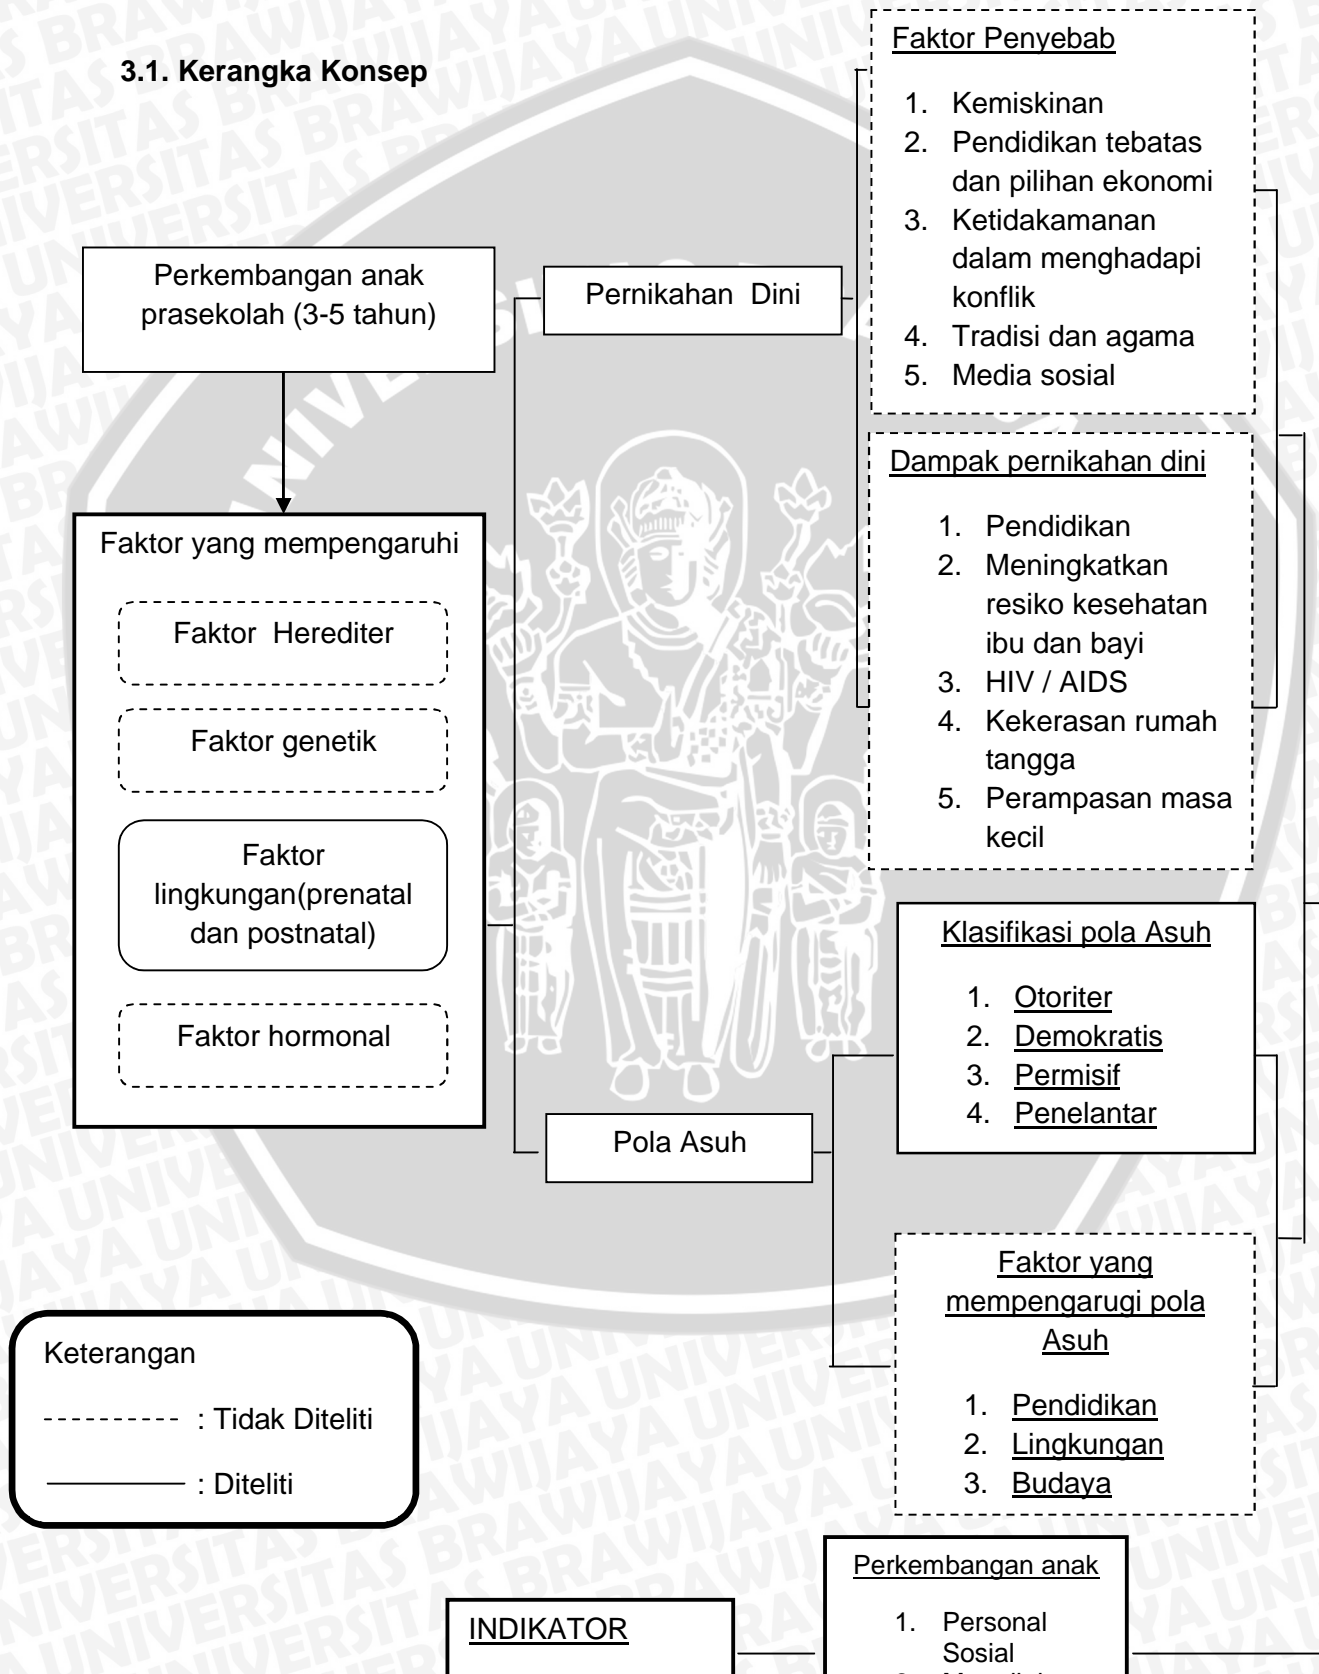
3.1. Kerangka Konsep

Perkembangan anak prasekolah (3-5 tahun)

Faktor yang mempengaruhi

Faktor Herediter

Faktor genetik

Faktor lingkungan(prenatal dan postnatal)

Faktor hormonal

Pernikahan Dini

Faktor Penyebab

1. Kemiskinan
2. Pendidikan tebatas dan pilihan ekonomi
3. Ketidakamanan dalam menghadapi konflik
4. Tradisi dan agama
5. Media sosial

Dampak pernikahan dini

1. Pendidikan
2. Meningkatkan resiko kesehatan ibu dan bayi
3. HIV / AIDS
4. Kekerasan rumah tangga
5. Perampasan masa kecil

Klasifikasi pola Asuh

1. Otoriter
2. Demokratis
3. Permisif
4. Penelantar

Pola Asuh

Faktor yang mempengarugi pola Asuh

1. Pendidikan
2. Lingkungan
3. Budaya

Keterangan

---------- : Tidak Diteliti

———— : Diteliti

INDIKATOR

Perkembangan anak

1. Personal Sosial
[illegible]